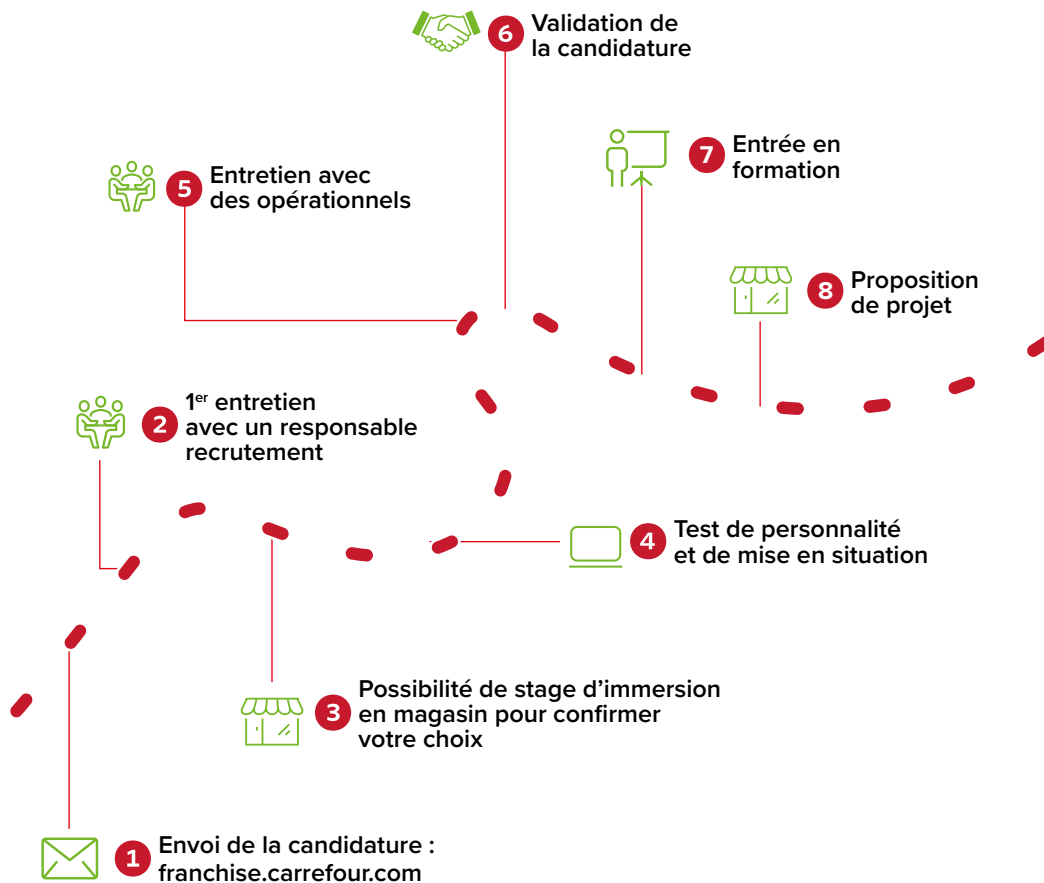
6 Validation de la candidature

7 Entrée en formation

5 Entretien avec des opérationnels

8 Proposition de projet

2 1$^{er}$ entretien avec un responsable recrutement

4 Test de personnalité et de mise en situation

3 Possibilité de stage d'immersion en magasin pour confirmer votre choix

1 Envoi de la candidature : franchise.carrefour.com